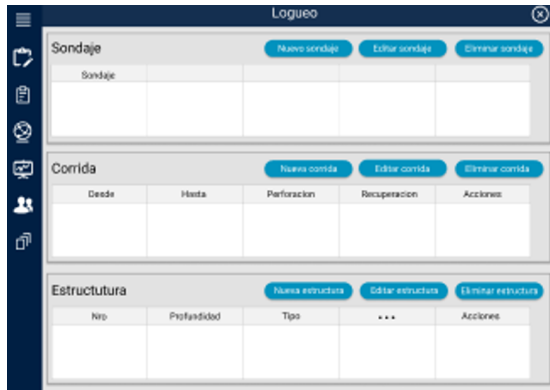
Logueo

Sondaje

Nuevo sondaje | Editar sondaje | Eliminar sondaje

| Sondaje | | | | |
|---|---|---|---|---|
| | | | | |

Corrida

Nueva corrida | Editar corrida | Eliminar corrida

| Desde | Hasta | Perforacion | Recuperacion | Acciones |
|---|---|---|---|---|
| | | | | |

Estructutura

Nueva estructura | Editar estructura | Eliminar estructura

| Nro | Profundidad | Tipo | ... | Acciones |
|---|---|---|---|---|
| | | | | |